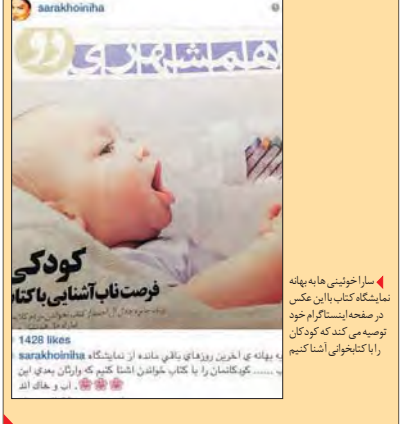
sarakhoiniha

همشهری دو

کودکی

فرصت ناب آشنایی با کتاب

1428 likes

sarakhoiniha به بهانه ی آخرین روزهای باقی مانده از نمایشگاه ...... کودکانمان را با کتاب خواندن آشنا کنیم که وارثان بعدی این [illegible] ، آب و خاک اند

سارا خوئینی ها به بهانه نمایشگاه کتاب با این عکس در صفحه اینستاگرام خود توصیه می کند که کودکان را با کتابخوانی آشنا کنیم